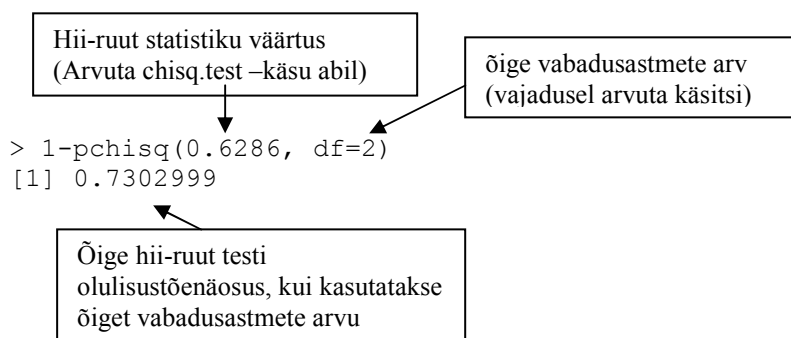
Hii-ruut statistiku väärtus (Arvuta chisq.test –käsu abil)

õige vabadusastmete arv (vajadusel arvuta käsitsi)

> 1-pchisq(0.6286, df=2)
[1] 0.7302999

Õige hii-ruut testi olulisustõenäosus, kui kasutatakse õiget vabadusastmete arvu